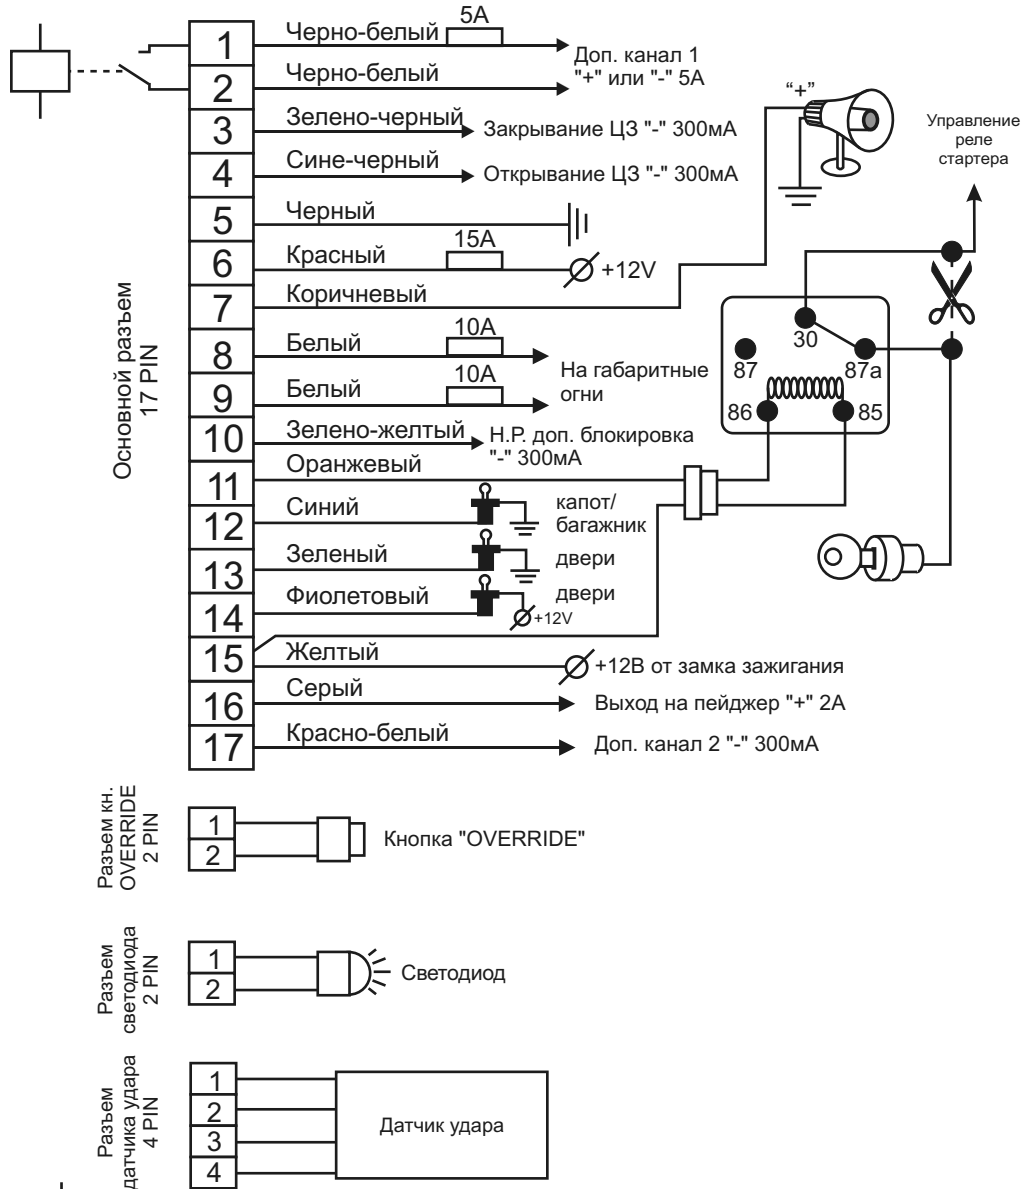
Основной разъем
17 PIN

1 Черно-белый 5A
2 Черно-белый
Доп. канал 1
"+" или "-" 5A
3 Зелено-черный Закрывание ЦЗ "-" 300мА
4 Сине-черный Открывание ЦЗ "-" 300мА
5 Черный
6 Красный 15A +12V
7 Коричневый
8 Белый 10A
9 Белый 10A
На габаритные огни
10 Зелено-желтый Н.Р. доп. блокировка "-" 300мА
11 Оранжевый
12 Синий капот/ багажник
13 Зеленый двери
14 Фиолетовый двери +12V
15 Желтый +12В от замка зажигания
16 Серый Выход на пейджер "+" 2А
17 Красно-белый Доп. канал 2 "-" 300мА

"+"

Управление реле стартера

30
87
87a
86
85

Разъем кн. OVERRIDE 2 PIN
1
2
Кнопка "OVERRIDE"

Разъем светодиода 2 PIN
1
2
Светодиод

Разъем датчика удара 4 PIN
1
2
3
4
Датчик удара